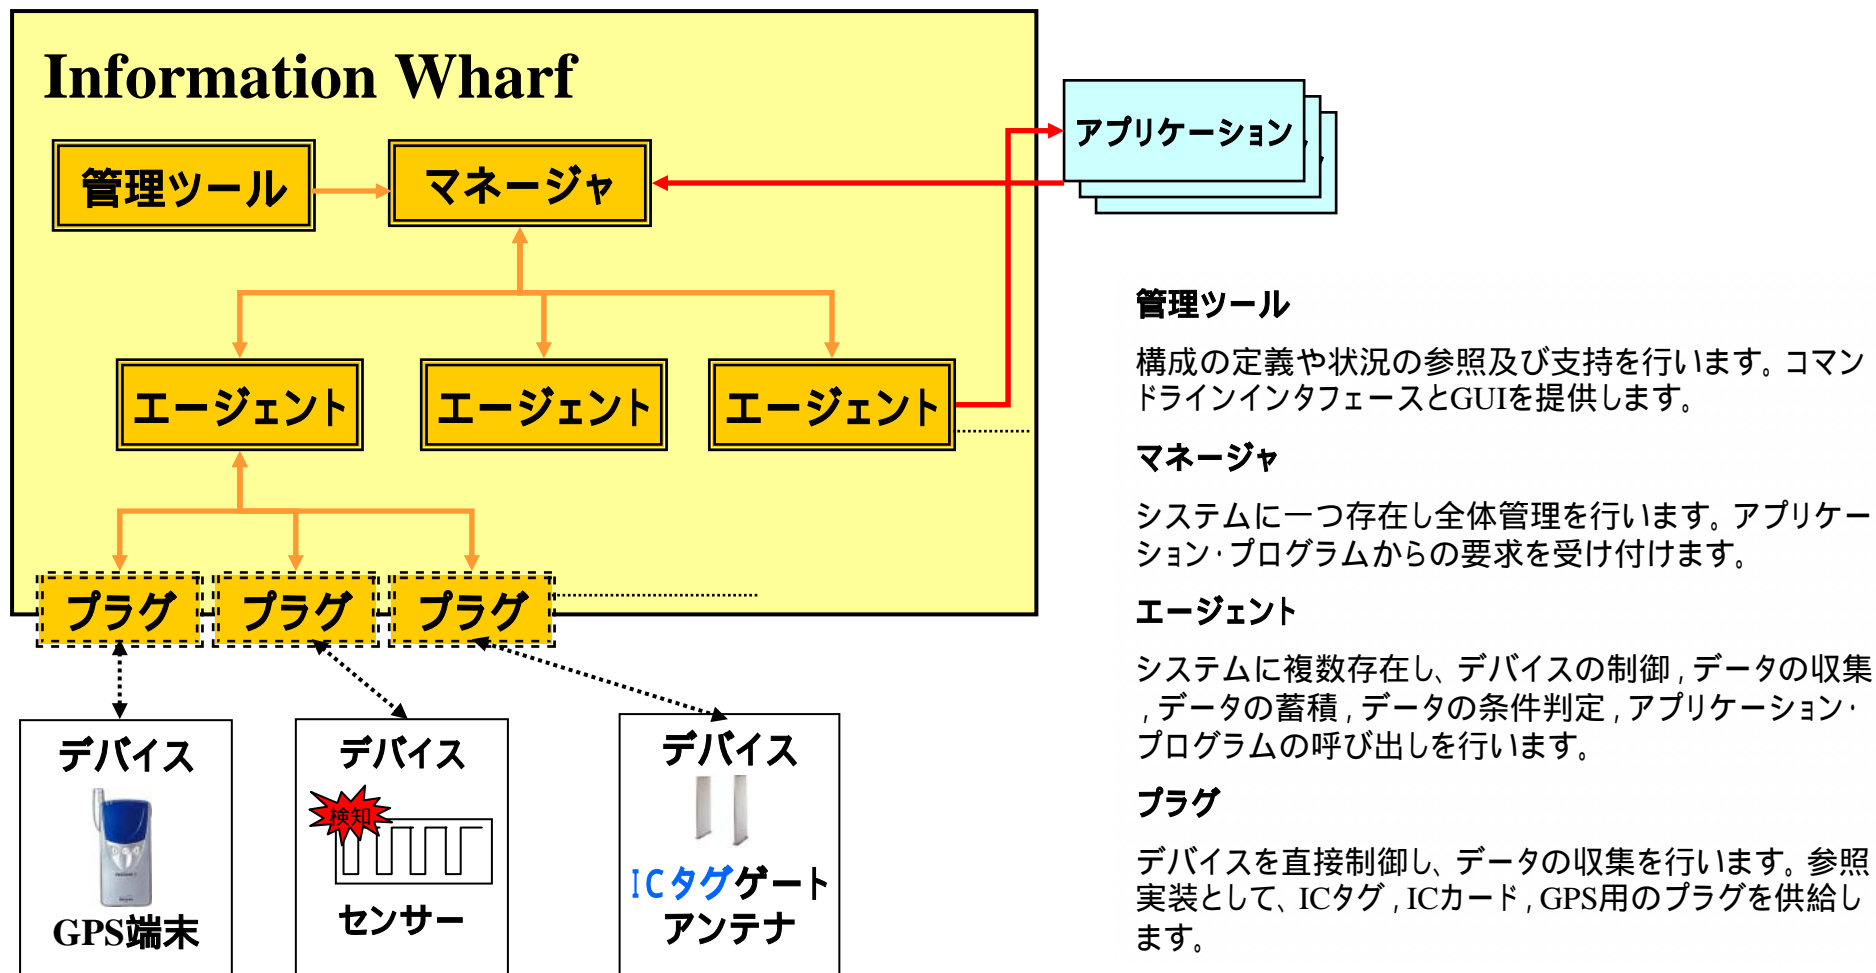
Information Wharf

管理ツール

マネージャ

アプリケーション

エージェント

エージェント

エージェント

プラグ

プラグ

プラグ

デバイス

GPS端末

デバイス

検知

センサー

デバイス

ICタグゲートアンテナ

管理ツール

構成の定義や状況の参照及び支持を行います。コマンドラインインタフェースとGUIを提供します。

マネージャ

システムに一つ存在し全体管理を行います。アプリケーション·プログラムからの要求を受け付けます。

エージェント

システムに複数存在し、デバイスの制御 , データの収集 , データの蓄積 , データの条件判定 , アプリケーション·プログラムの呼び出しを行います。

プラグ

デバイスを直接制御し、データの収集を行います。参照実装として、ICタグ , ICカード , GPS用のプラグを供給します。